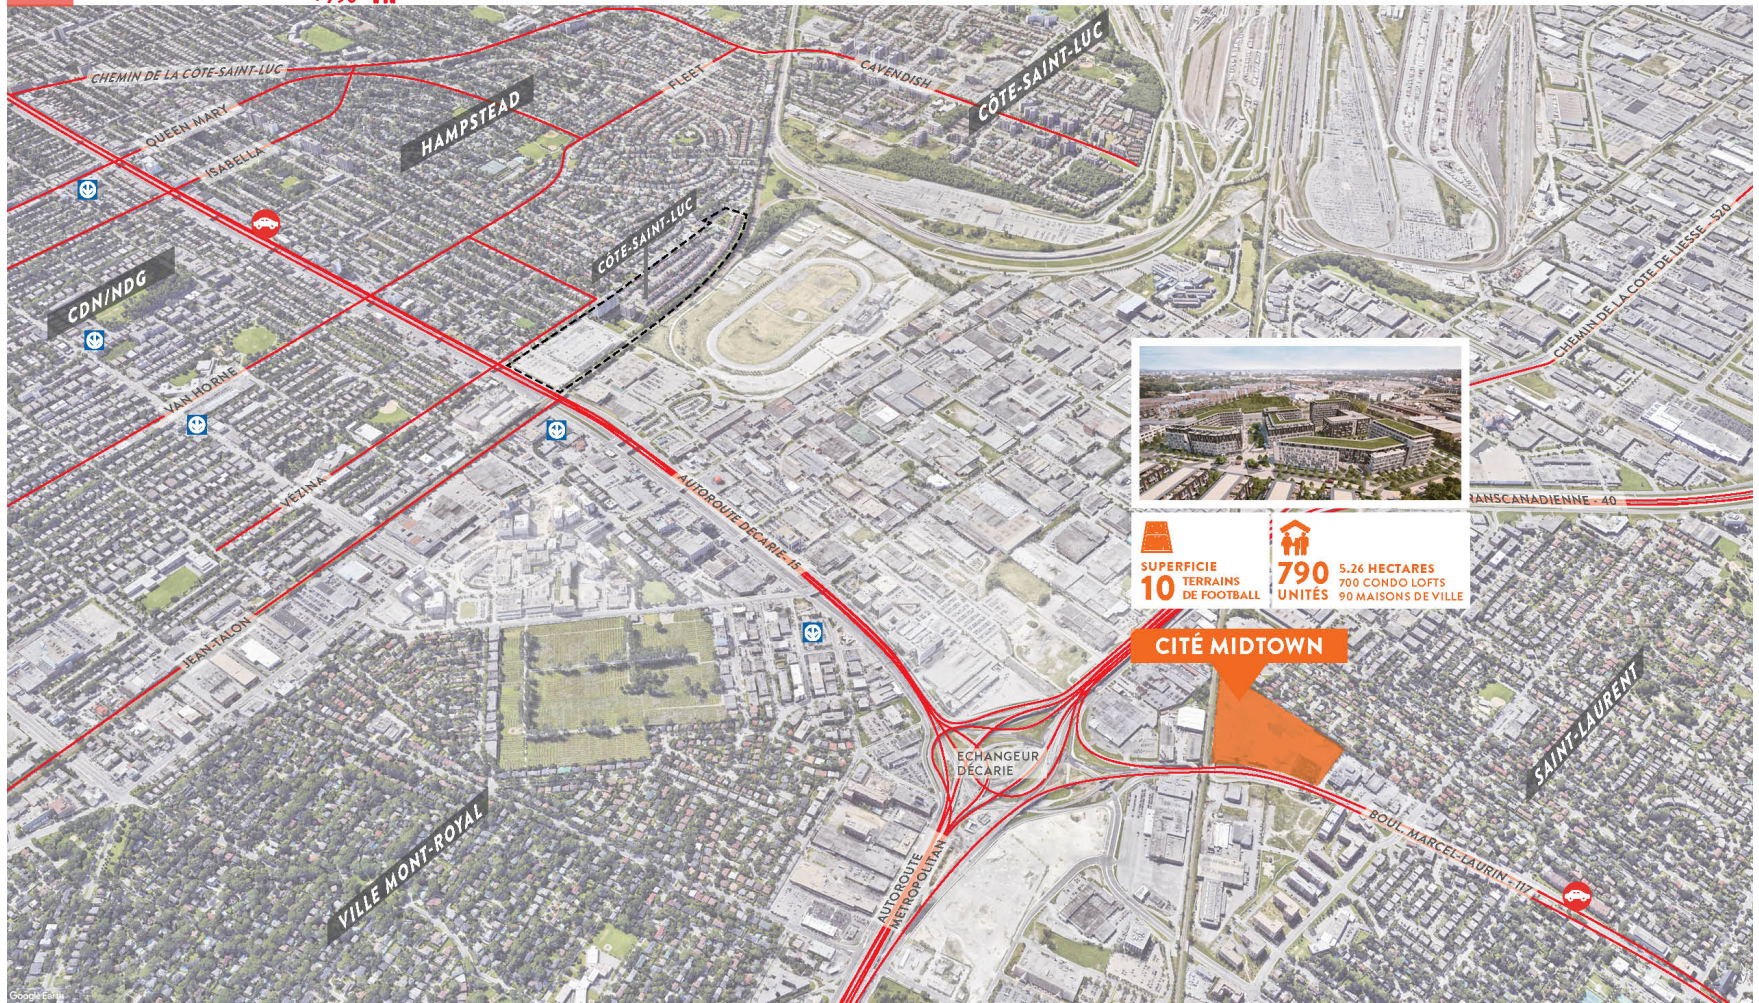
CHEMIN DE LA CÔTE-SAINT-LUC
CAVENDISH
CÔTE-SAINT-LUC
HAMPSTEAD
FLEET
QUEEN MARY
ISABELLA
CÔTE-SAINT-LUC
CDN/NDG
VAN HORNE
VEZINA
JEAN-TALON
AUTOROUTE DÉCARIE - 15
CHEMIN DE LA CÔTE DE LIESSE - 520
TRANSCANADIENNE - 40
SUPERFICIE
10 TERRAINS DE FOOTBALL
790 UNITÉS
5.26 HECTARES
700 CONDO LOFTS
90 MAISONS DE VILLE
CITÉ MIDTOWN
SAINT-LAURENT
ÉCHANGEUR DÉCARIE
AUTOROUTE MÉTROPOLITAIN
BOUL. MARCEL-LAURIN - 117
VILLE MONT-ROYAL
Google Earth